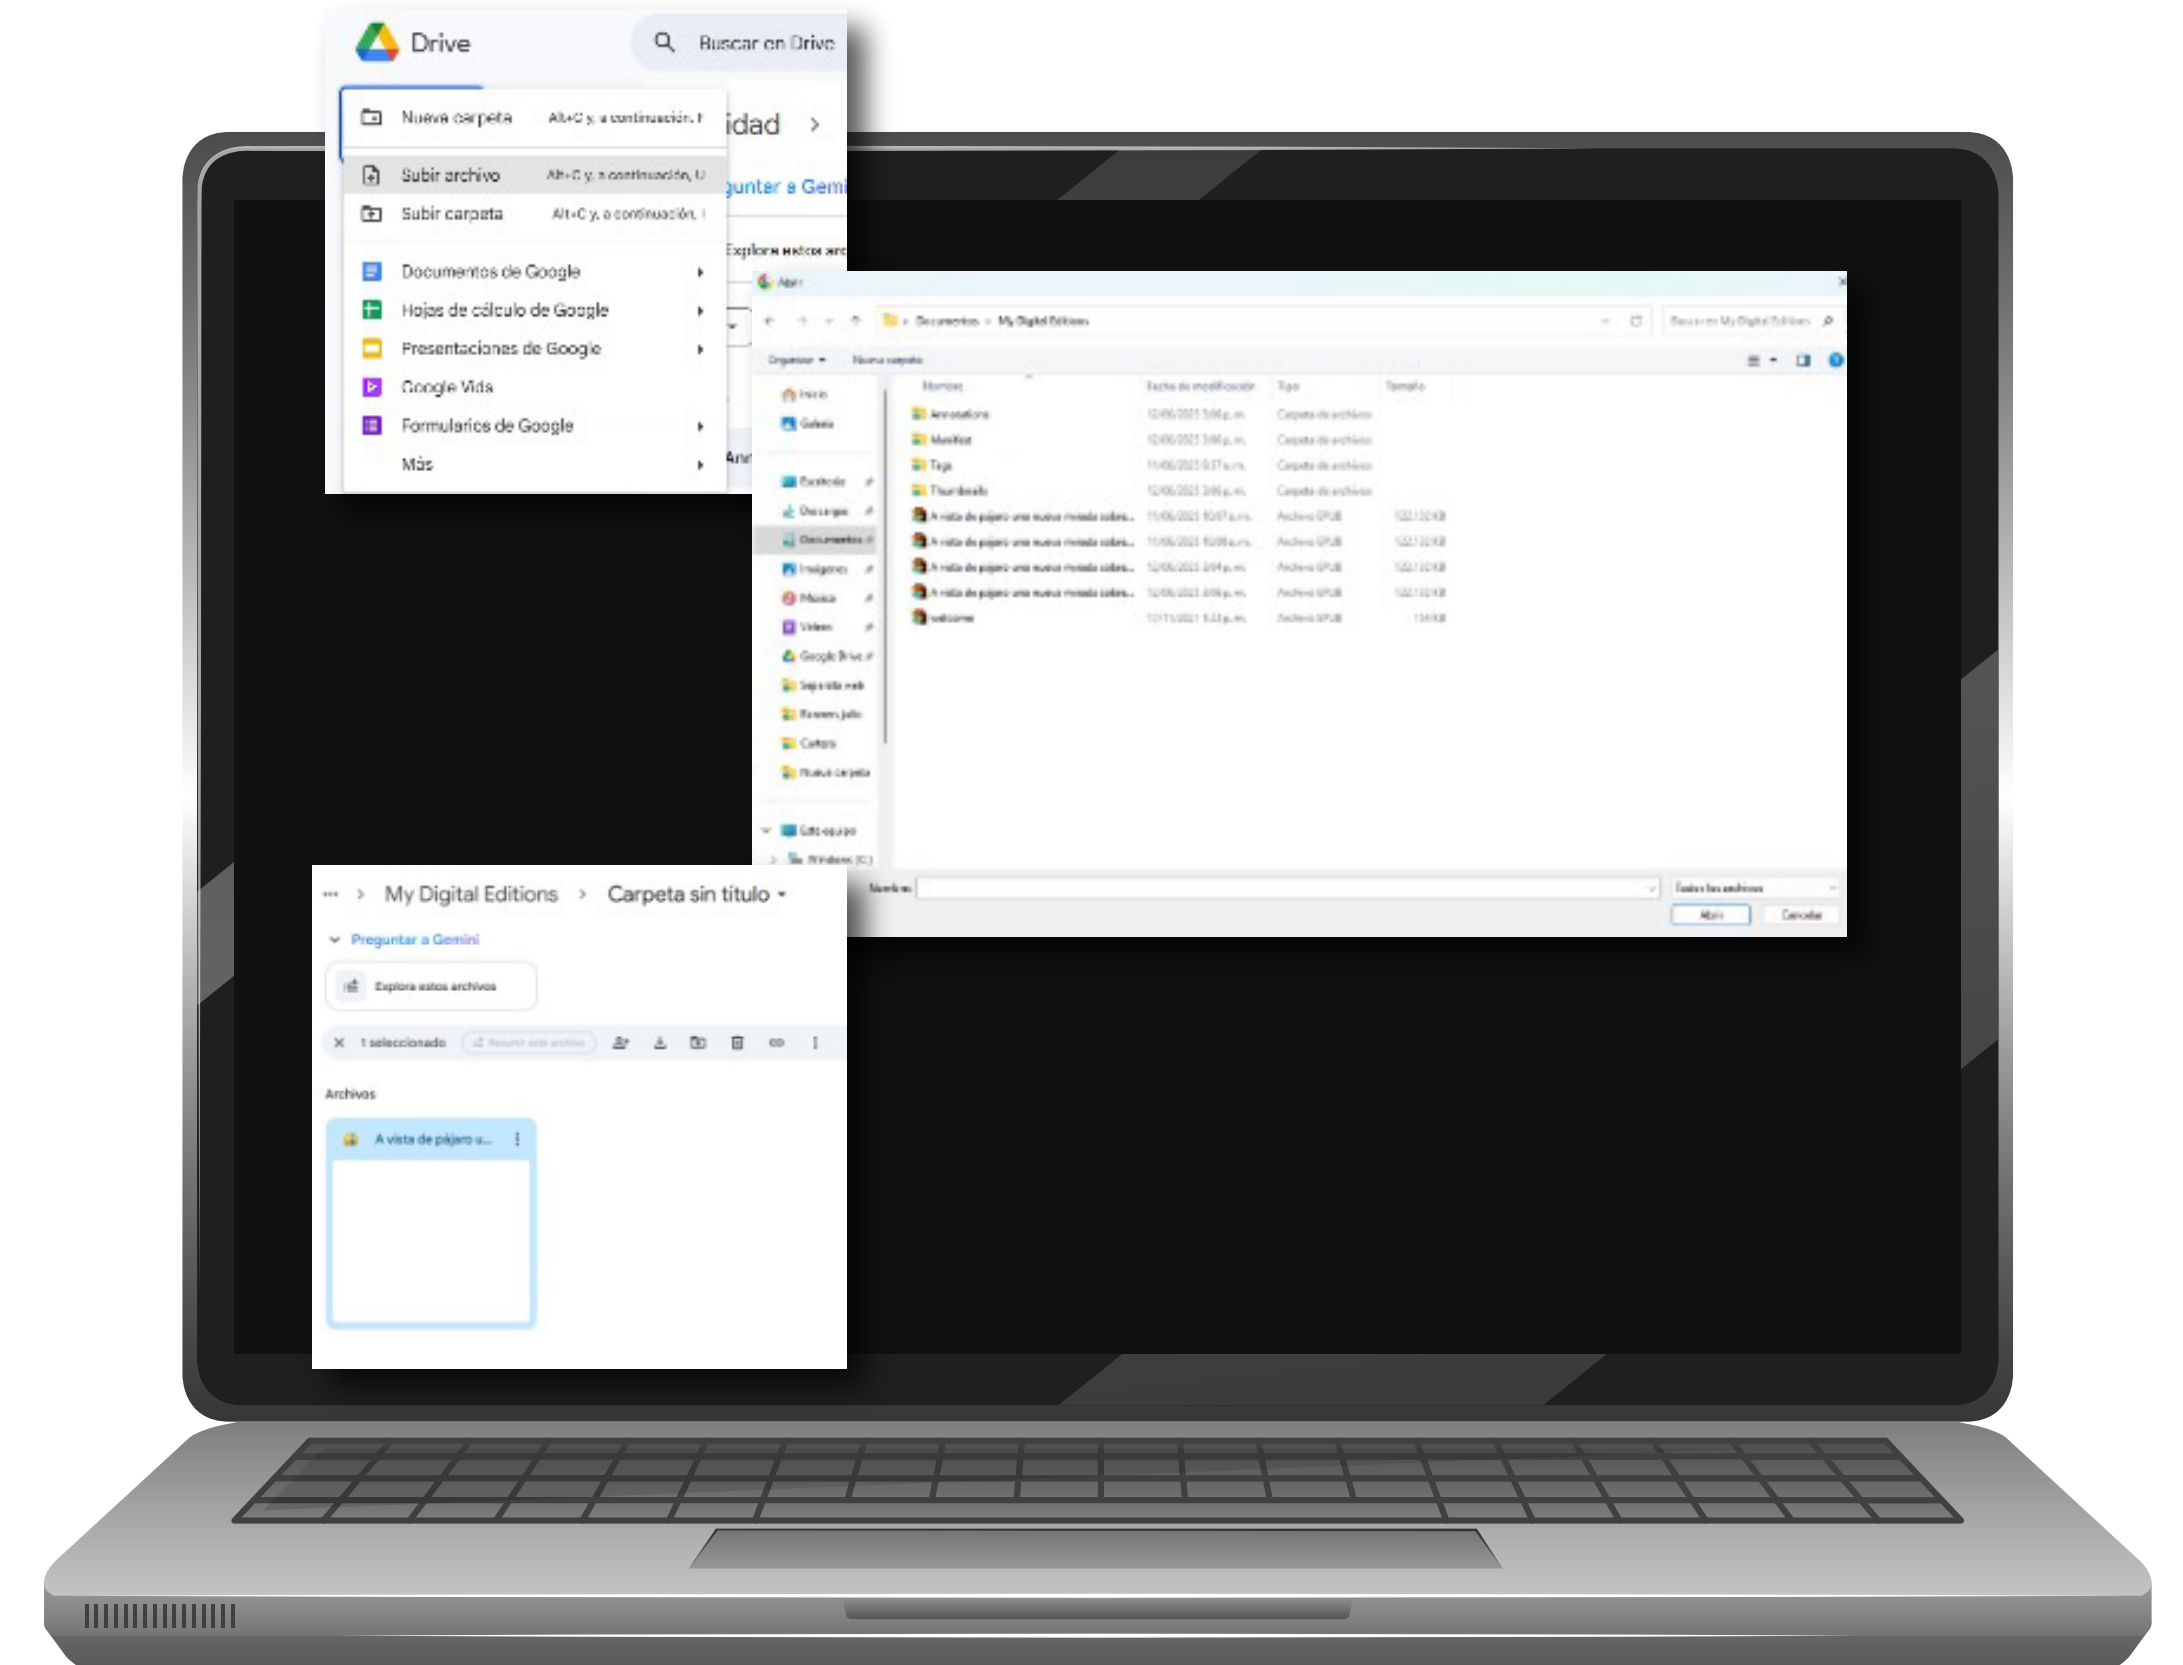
Drive

Buscar en Drive

Nueva carpeta Alt+C y, a continuación, F

Subir archivo Alt+C y, a continuación, U

Subir carpeta Alt+C y, a continuación, I

Documentos de Google

Hojas de cálculo de Google

Presentaciones de Google

Google Vids

Formularios de Google

Más

idad

guntar a Gemi

Explora estos arc

Ant

Abrir

Documentos > My Digital Editions

Buscar en My Digital Editions

Organizar Nueva carpeta

Inicio
Galería
Escritorio
Descargas
Documentos
Imágenes
Música
Vídeos
Google Drive
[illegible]
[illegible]
Cartera
Nueva carpeta
Este equipo
Windows (C:)

| Nombre | Fecha de modificación | Tipo | Tamaño |
|---|---|---|---|
| Annotations | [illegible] | Carpeta de archivos | |
| Manifest | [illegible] | Carpeta de archivos | |
| Tags | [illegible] | Carpeta de archivos | |
| Thumbnails | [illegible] | Carpeta de archivos | |
| A vista de pájaro una nueva mirada sobre... | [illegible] | Archivo EPUB | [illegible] |
| A vista de pájaro una nueva mirada sobre... | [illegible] | Archivo EPUB | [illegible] |
| A vista de pájaro una nueva mirada sobre... | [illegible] | Archivo EPUB | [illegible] |
| A vista de pájaro una nueva mirada sobre... | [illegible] | Archivo EPUB | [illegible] |
| welcome | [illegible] | Archivo EPUB | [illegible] |

Nombre:

Todos los archivos

Abrir Cancelar

... > My Digital Editions > Carpeta sin título

Preguntar a Gemini

Explora estos archivos

1 seleccionado

Archivos

A vista de pájaro u...